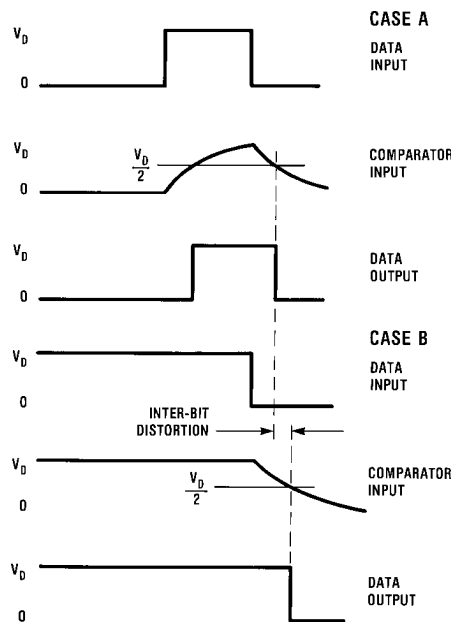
CASE A

$V_D$

0

DATA INPUT

$V_D$

$\frac{V_D}{2}$

0

COMPARATOR INPUT

$V_D$

0

DATA OUTPUT

CASE B

$V_D$

0

DATA INPUT

INTER-BIT DISTORTION

$V_D$

$\frac{V_D}{2}$

0

COMPARATOR INPUT

$V_D$

0

DATA OUTPUT